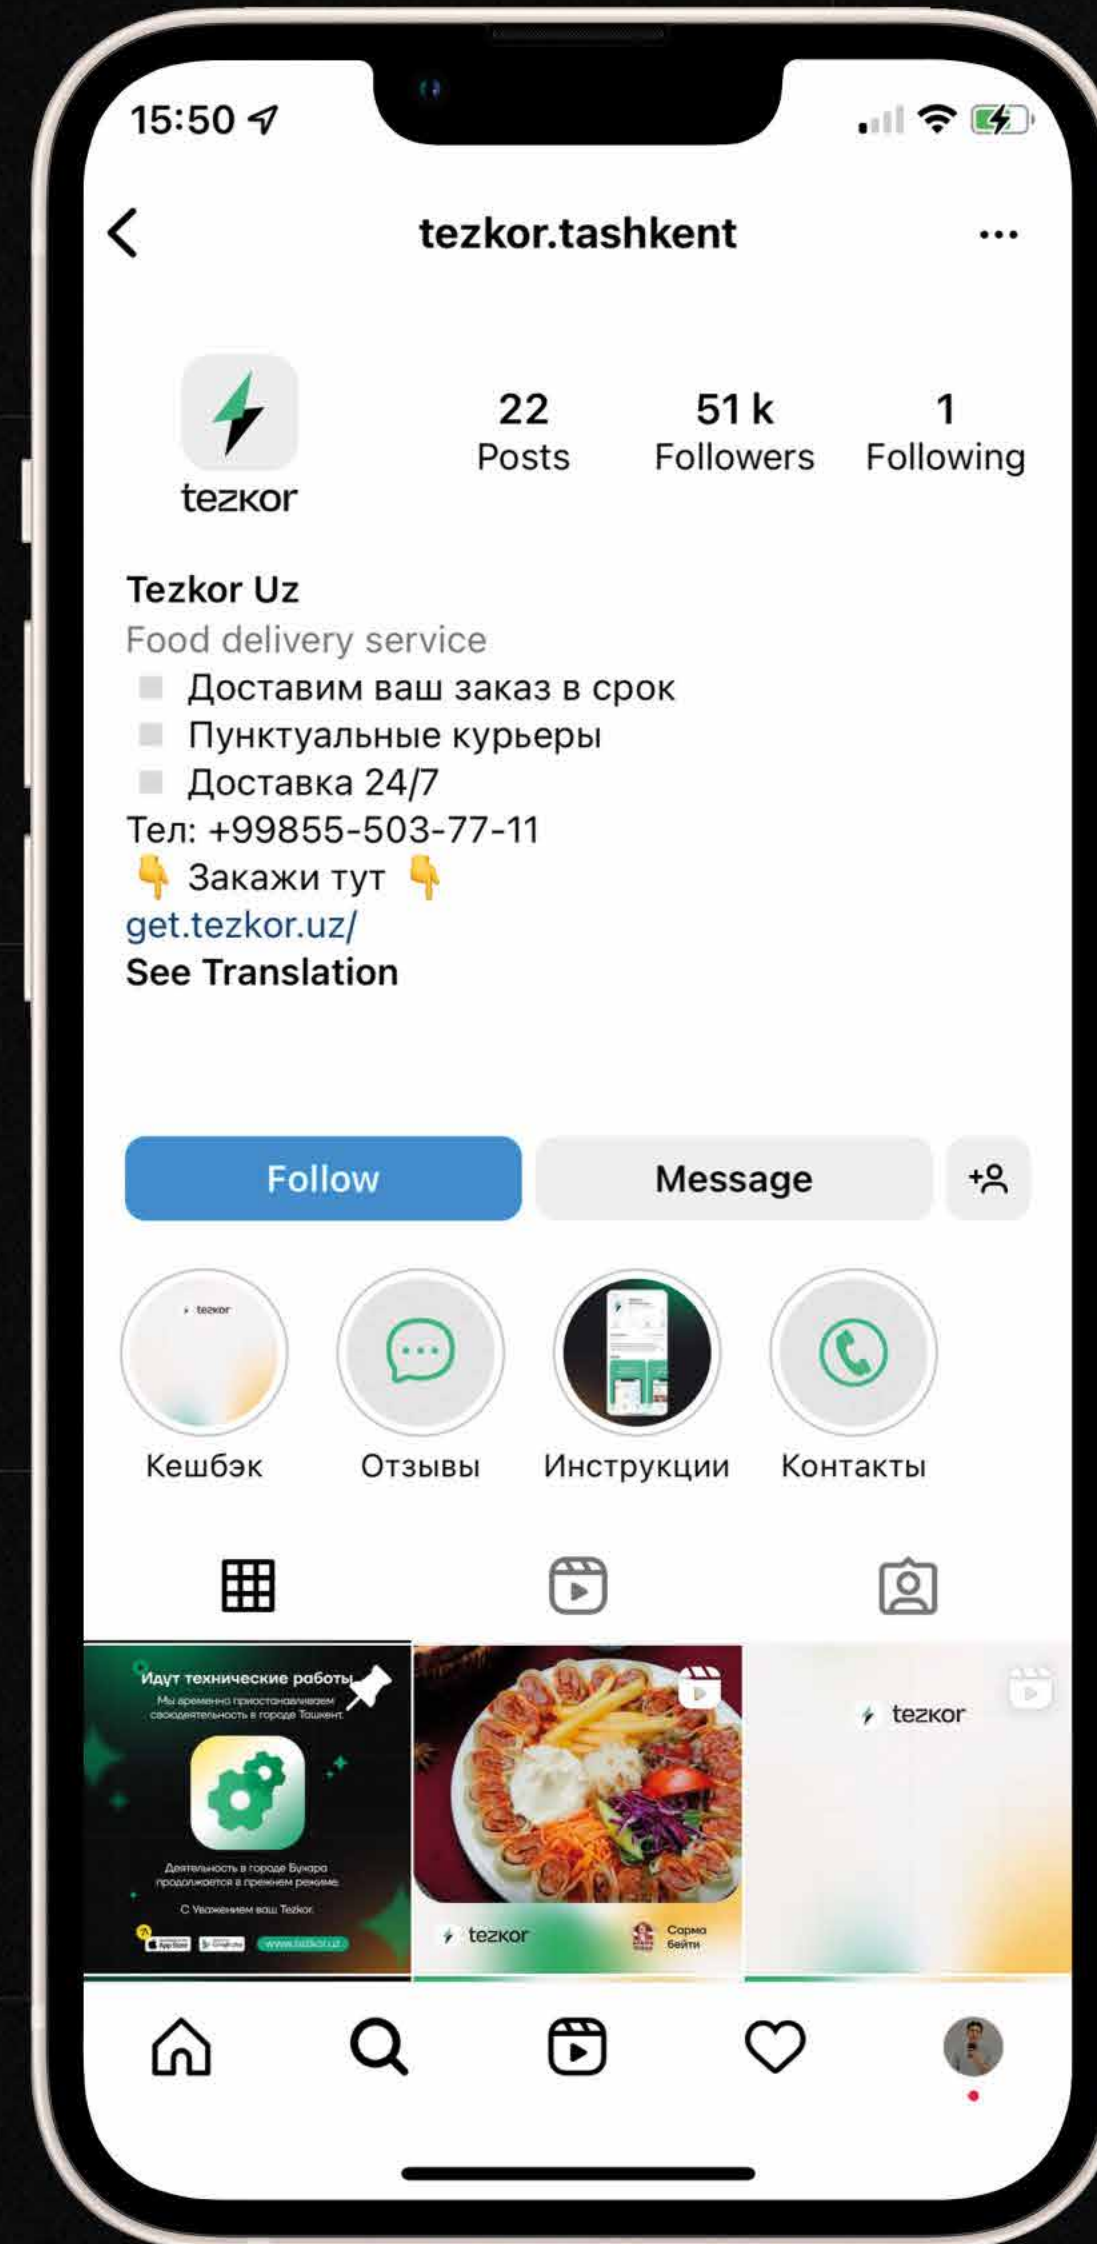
15:50

tezkor.tashkent

tezkor

22
Posts

51 k
Followers

1
Following

Tezkor Uz
Food delivery service
Доставим ваш заказ в срок
Пунктуальные курьеры
Доставка 24/7
Тел: +99855-503-77-11
👇 Закажи тут 👇
get.tezkor.uz/
See Translation

Follow

Message

tezkor

Кешбэк

Отзывы

Инструкции

Контакты

Идут технические работы
Мы временно приостанавливаем свою деятельность в городе Ташкент
Деятельность в городе Бухара продолжается в прежнем режиме
С Уважением ваш Tezkor
App Store Google Play www.tezkor.uz

tezkor
Сарма Бейти

tezkor